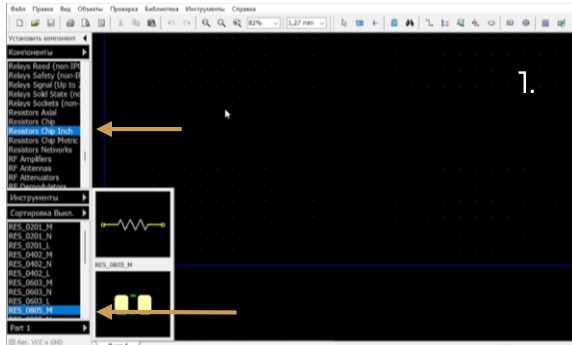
Файл Правка Вид Объекты Проверка Библиотека Инструменты Справка

82% 1,27 mm

Установить компонент

Компоненты

Relays Reed (non-IP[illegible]
Relays Safety (non-I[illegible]
Relays Signal (Up to 2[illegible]
Relays Solid State (no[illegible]
Relays Sockets (non-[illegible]
Resistors Axial
Resistors Chip
Resistors Chip Inch
Resistors Chip Metric
Resistors Networks
RF Amplifiers
RF Antennas
RF Attenuators
RF Demodulators

Инструменты

Сортировка Выкл.

RES_0201_M
RES_0201_N
RES_0201_L
RES_0402_M
RES_0402_N
RES_0402_L
RES_0603_M
RES_0603_N
RES_0603_L
RES_0805_M

RES_0805_M

Part 1

Авт. VCC и GND

1.